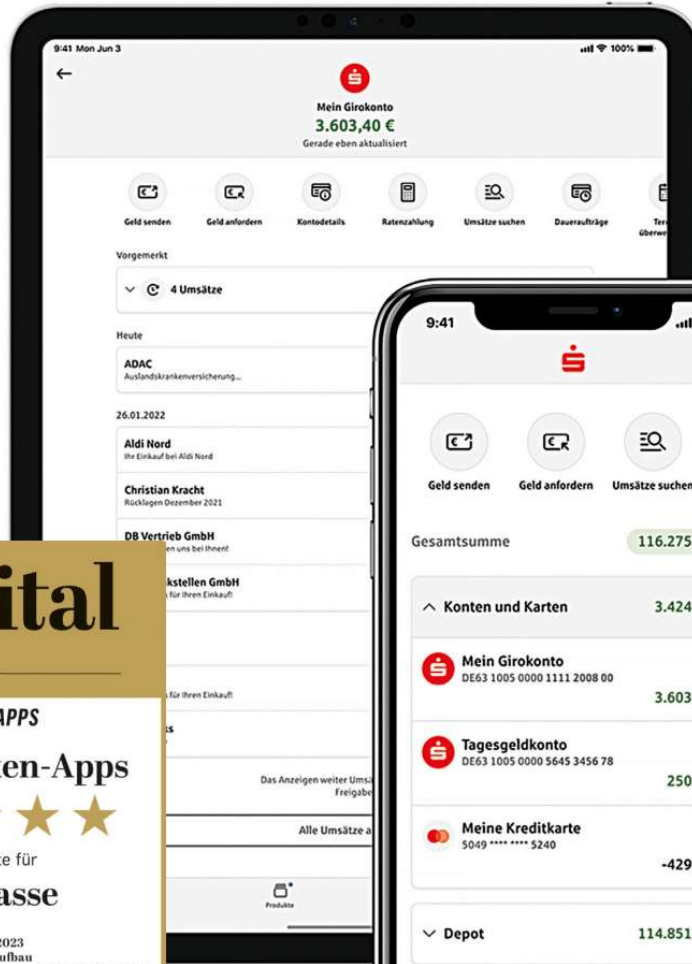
9:41 Mon Jun 3

Mein Girokonto
3.603,40 €
Gerade eben aktualisiert

Geld senden
Geld anfordern
Kontodetails
Ratenzahlung
Umsätze suchen
Daueraufträge
Ter überwe

Vorgemerkt
4 Umsätze

Heute
ADAC
Auslandskrankenversicherung...

26.01.2022
Aldi Nord
Ihr Einkauf bei Aldi Nord

Christian Kracht
Rücklagen Dezember 2021

DB Vertrieb GmbH
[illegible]en uns bei Ihnen!

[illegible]kstellen GmbH
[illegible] für Ihren Einkauf!

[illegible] für Ihren Einkauf!

Das Anzeigen weiter Ums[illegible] Freigabe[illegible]

Alle Umsätze a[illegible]

Produkte

ital
APPS
ken-Apps
★ ★
te für
asse
2023
ufbau

9:41

Geld senden
Geld anfordern
Umsätze suchen

Gesamtsumme
116.275

Konten und Karten
3.424

Mein Girokonto
DE63 1005 0000 1111 2008 00
3.603

Tagesgeldkonto
DE63 1005 0000 5645 3456 78
250

Meine Kreditkarte
5049 **** **** 5240
-429

Depot
114.851